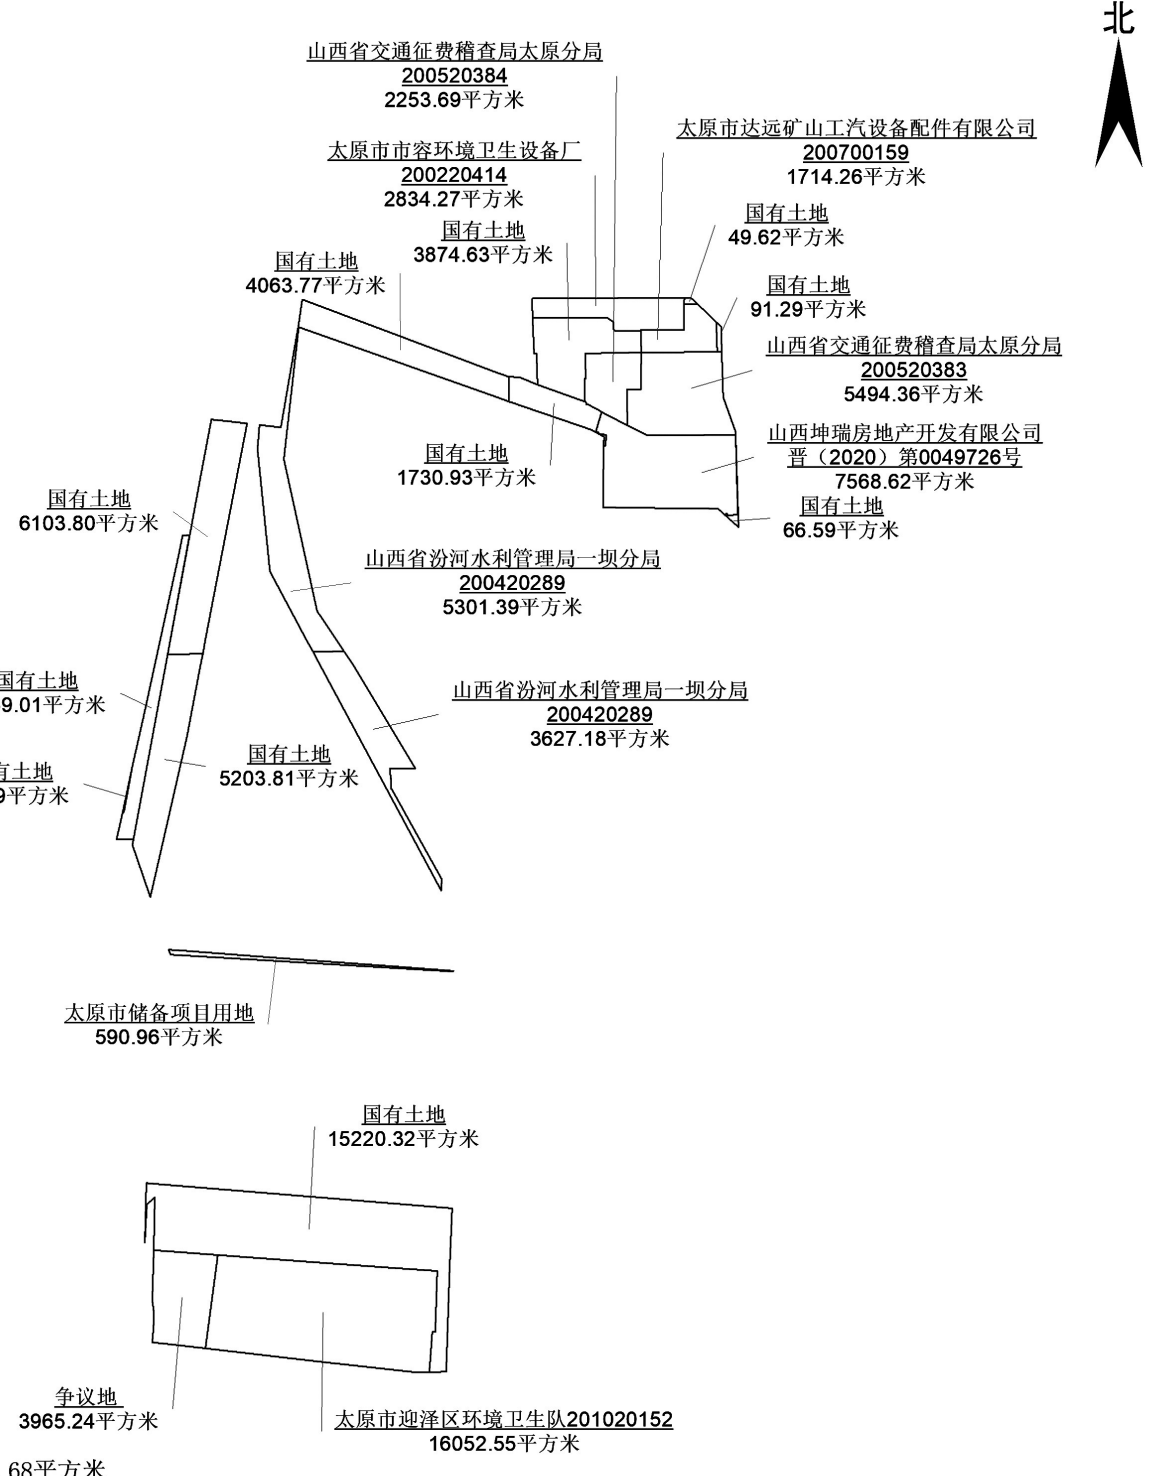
北

山西省交通征费稽查局太原分局
200520384
2253.69平方米

太原市达远矿山工汽设备配件有限公司
200700159
1714.26平方米

太原市市容环境卫生设备厂
200220414
2834.27平方米

国有土地
3874.63平方米

国有土地
49.62平方米

国有土地
4063.77平方米

国有土地
91.29平方米

山西省交通征费稽查局太原分局
200520383
5494.36平方米

山西坤瑞房地产开发有限公司
晋（2020）第0049726号
7568.62平方米

国有土地
1730.93平方米

国有土地
66.59平方米

国有土地
6103.80平方米

山西省汾河水利管理局一坝分局
200420289
5301.39平方米

国有土地
9.01平方米

山西省汾河水利管理局一坝分局
200420289
3627.18平方米

国有土地
5203.81平方米

有土地
9平方米

太原市储备项目用地
590.96平方米

国有土地
15220.32平方米

争议地
3965.24平方米

太原市迎泽区环境卫生队201020152
16052.55平方米

68平方米